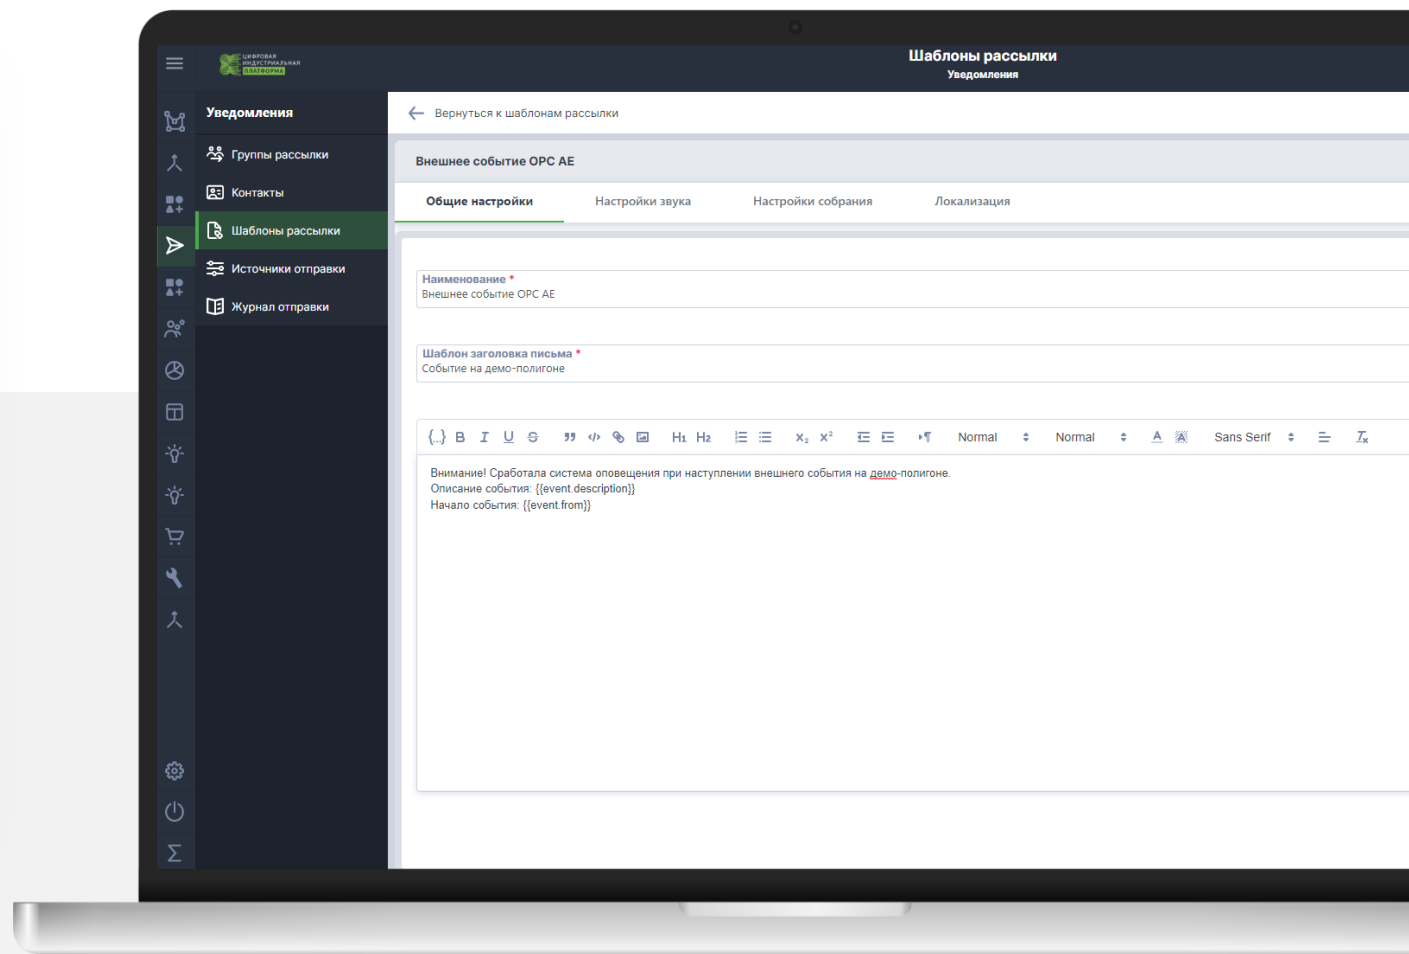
ЦИФРОВАЯ ИНДУСТРИАЛЬНАЯ ПЛАТФОРМА

Шаблоны рассылки
Уведомления

Уведомления

Группы рассылки

Контакты

Шаблоны рассылки

Источники отправки

Журнал отправки

Вернуться к шаблонам рассылки

Внешнее событие OPC AE

Общие настройки | Настройки звука | Настройки собрания | Локализация

Наименование *
Внешнее событие OPC AE

Шаблон заголовка письма *
Событие на демо-полигоне

{..} B I U S H1 H2 $X_2$ $X^2$ Normal Normal A Sans Serif $T_x$

Внимание! Сработала система оповещения при наступлении внешнего события на демо-полигоне.
Описание события: {{event.description}}
Начало события: {{event.from}}